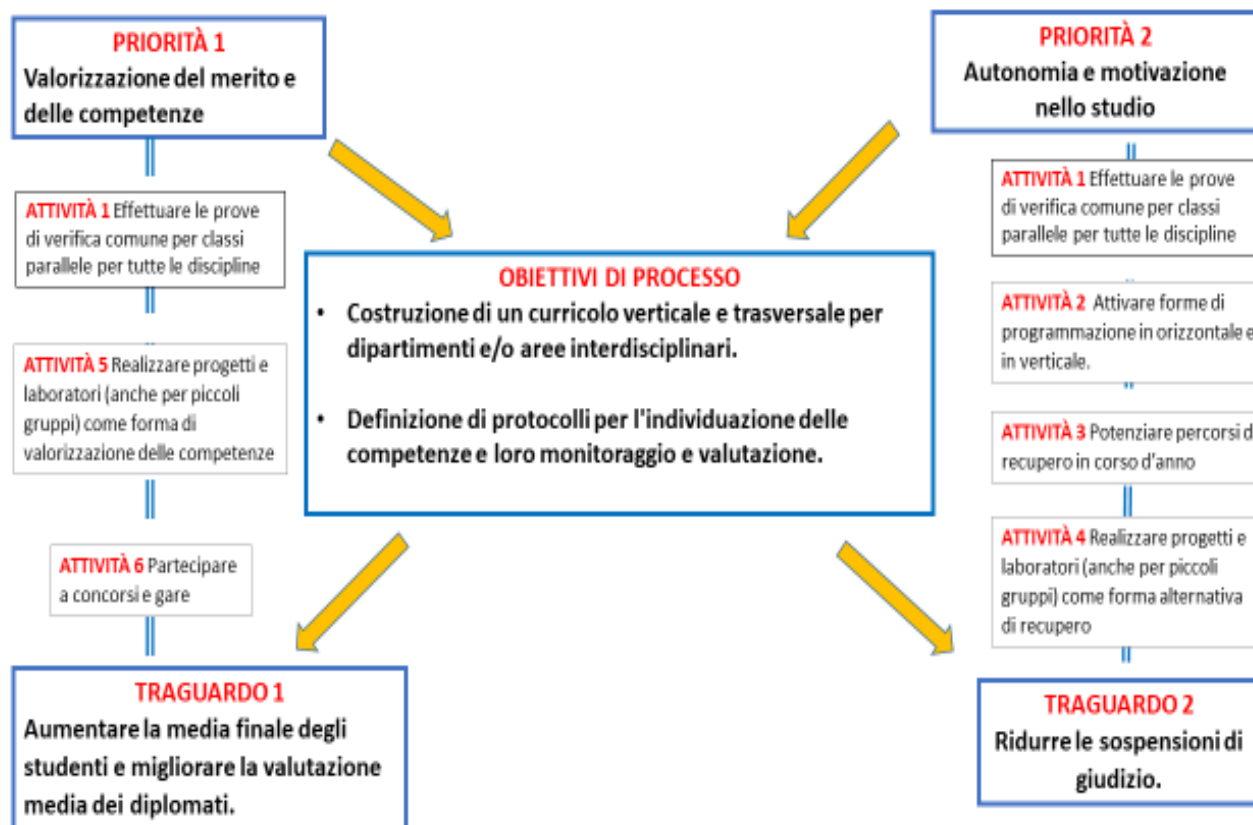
PRIORITÀ 1
Valorizzazione del merito e delle competenze

ATTIVITÀ 1 Effettuare le prove di verifica comune per classi parallele per tutte le discipline

ATTIVITÀ 5 Realizzare progetti e laboratori (anche per piccoli gruppi) come forma di valorizzazione delle competenze

ATTIVITÀ 6 Partecipare a concorsi e gare

TRAGUARDO 1
Aumentare la media finale degli studenti e migliorare la valutazione media dei diplomati.

OBIETTIVI DI PROCESSO
• Costruzione di un curricolo verticale e trasversale per dipartimenti e/o aree interdisciplinari.
• Definizione di protocolli per l'individuazione delle competenze e loro monitoraggio e valutazione.

PRIORITÀ 2
Autonomia e motivazione nello studio

ATTIVITÀ 1 Effettuare le prove di verifica comune per classi parallele per tutte le discipline

ATTIVITÀ 2 Attivare forme di programmazione in orizzontale e in verticale.

ATTIVITÀ 3 Potenziare percorsi d recupero in corso d'anno

ATTIVITÀ 4 Realizzare progetti e laboratori (anche per piccoli gruppi) come forma alternativa di recupero

TRAGUARDO 2
Ridurre le sospensioni di giudizio.